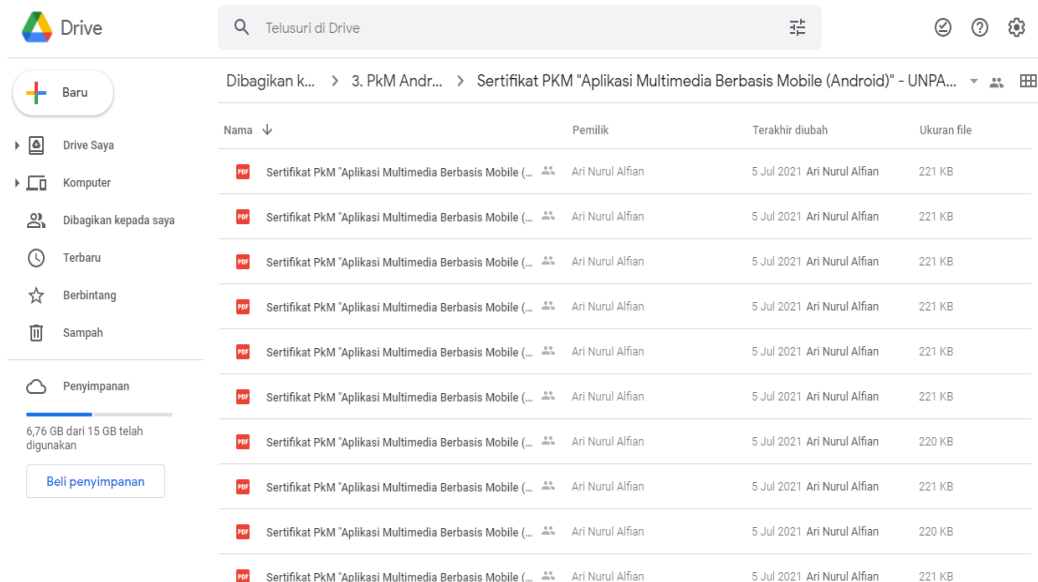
Drive

Telusuri di Drive

Baru

Drive Saya

Komputer

Dibagikan kepada saya

Terbaru

Berbintang

Sampah

Penyimpanan

6,76 GB dari 15 GB telah digunakan

Beli penyimpanan

Dibagikan k... > 3. PkM Andr... > Sertifikat PKM "Aplikasi Multimedia Berbasis Mobile (Android)" - UNPA...

| Nama ↓ | Pemilik | Terakhir diubah | Ukuran file |
|---|---|---|---|
| PDF Sertifikat PkM "Aplikasi Multimedia Berbasis Mobile (... | Ari Nurul Alfian | 5 Jul 2021 Ari Nurul Alfian | 221 KB |
| PDF Sertifikat PkM "Aplikasi Multimedia Berbasis Mobile (... | Ari Nurul Alfian | 5 Jul 2021 Ari Nurul Alfian | 221 KB |
| PDF Sertifikat PkM "Aplikasi Multimedia Berbasis Mobile (... | Ari Nurul Alfian | 5 Jul 2021 Ari Nurul Alfian | 221 KB |
| PDF Sertifikat PkM "Aplikasi Multimedia Berbasis Mobile (... | Ari Nurul Alfian | 5 Jul 2021 Ari Nurul Alfian | 221 KB |
| PDF Sertifikat PkM "Aplikasi Multimedia Berbasis Mobile (... | Ari Nurul Alfian | 5 Jul 2021 Ari Nurul Alfian | 221 KB |
| PDF Sertifikat PkM "Aplikasi Multimedia Berbasis Mobile (... | Ari Nurul Alfian | 5 Jul 2021 Ari Nurul Alfian | 221 KB |
| PDF Sertifikat PkM "Aplikasi Multimedia Berbasis Mobile (... | Ari Nurul Alfian | 5 Jul 2021 Ari Nurul Alfian | 220 KB |
| PDF Sertifikat PkM "Aplikasi Multimedia Berbasis Mobile (... | Ari Nurul Alfian | 5 Jul 2021 Ari Nurul Alfian | 221 KB |
| PDF Sertifikat PkM "Aplikasi Multimedia Berbasis Mobile (... | Ari Nurul Alfian | 5 Jul 2021 Ari Nurul Alfian | 220 KB |
| PDF Sertifikat PkM "Aplikasi Multimedia Berbasis Mobile (... | Ari Nurul Alfian | 5 Jul 2021 Ari Nurul Alfian | 221 KB |